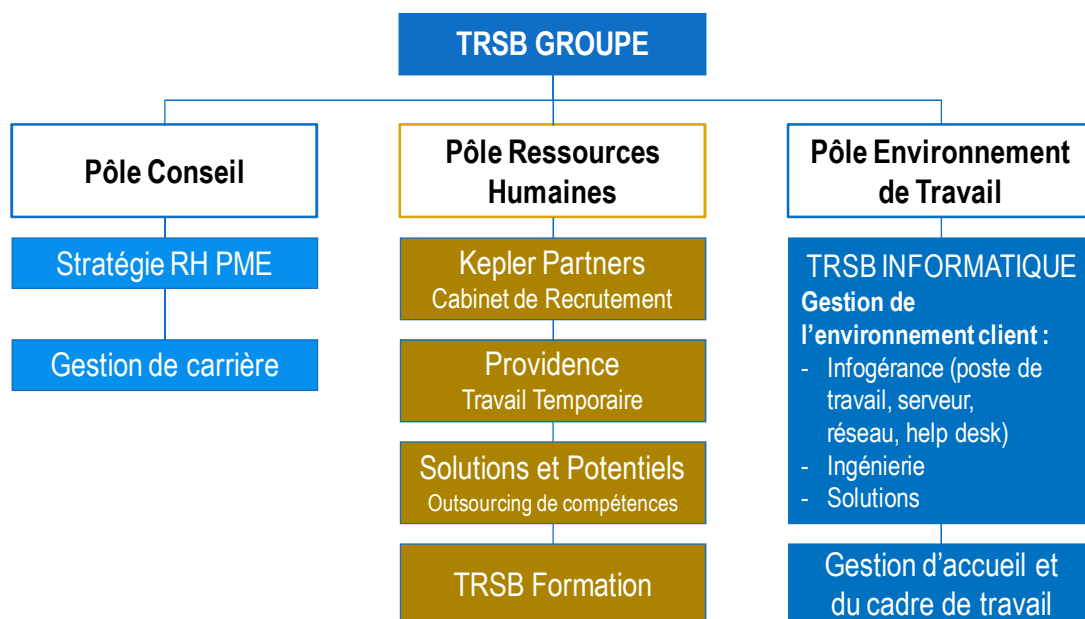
TRSB GROUPE

Pôle Conseil

Stratégie RH PME

Gestion de carrière

Pôle Ressources Humaines

Kepler Partners
Cabinet de Recrutement

Providence
Travail Temporaire

Solutions et Potentiels
Outsourcing de compétences

TRSB Formation

Pôle Environnement de Travail

TRSB INFORMATIQUE
Gestion de l'environnement client :
- Infogérance (poste de travail, serveur, réseau, help desk)
- Ingénierie
- Solutions

Gestion d'accueil et du cadre de travail